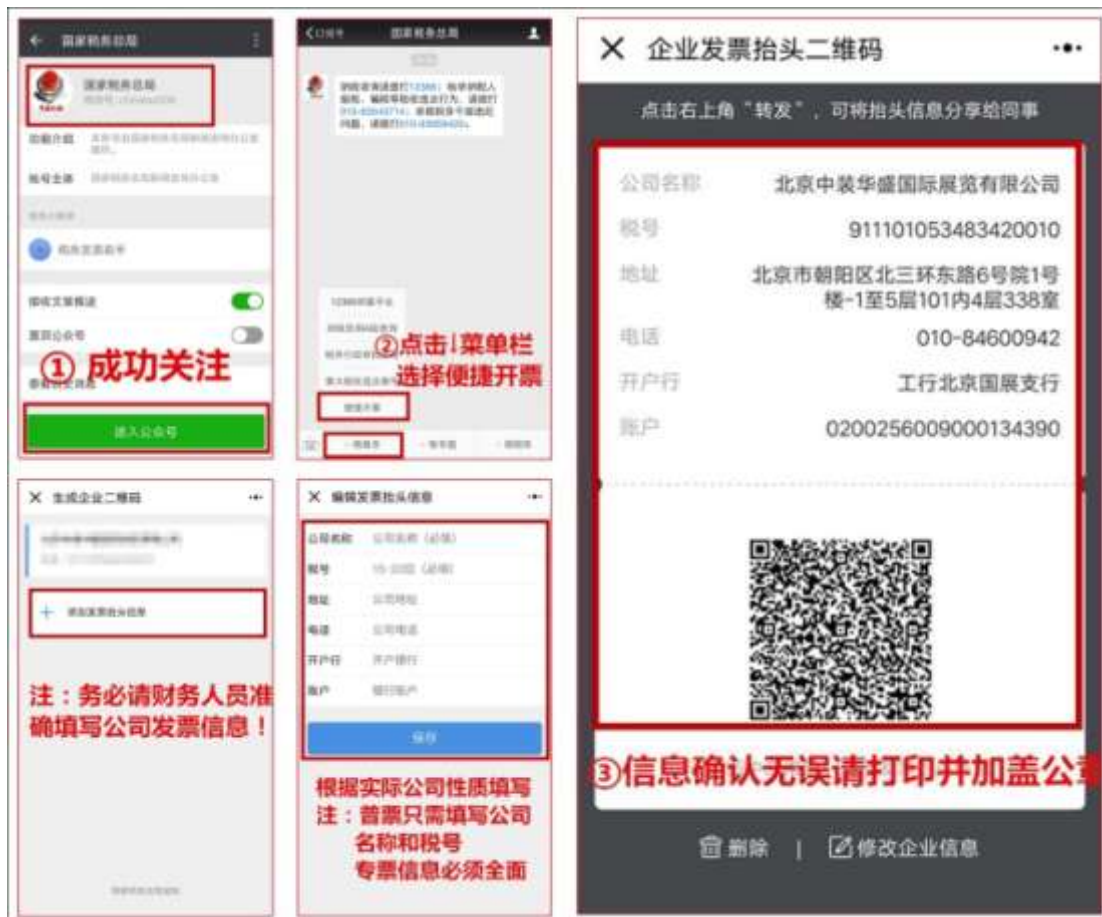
国家税务总局

国家税务总局

功能介绍

帐号主体

接收文章推送

置顶公众号

① 成功关注

进入公众号

国家税务总局

②点击↓菜单栏 选择便捷开票

便捷开票

X 生成企业二维码

+ 添加发票抬头信息

注：务必请财务人员准确填写公司发票信息！

X 编辑发票抬头信息

公司名称

税号

地址

电话

开户行

账户

保存

根据实际公司性质填写
注：普票只需填写公司名称和税号
专票信息必须全面

X 企业发票抬头二维码

点击右上角"转发"，可将抬头信息分享给同事

| 公司名称 | 北京中装华盛国际展览有限公司 |
|---|---|
| 税号 | 911101053483420010 |
| 地址 | 北京市朝阳区北三环东路6号院1号楼-1至5层101内4层338室 |
| 电话 | 010-84600942 |
| 开户行 | 工行北京国展支行 |
| 账户 | 0200256009000134390 |

③信息确认无误请打印并加盖公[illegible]

删除 | 修改企业信息